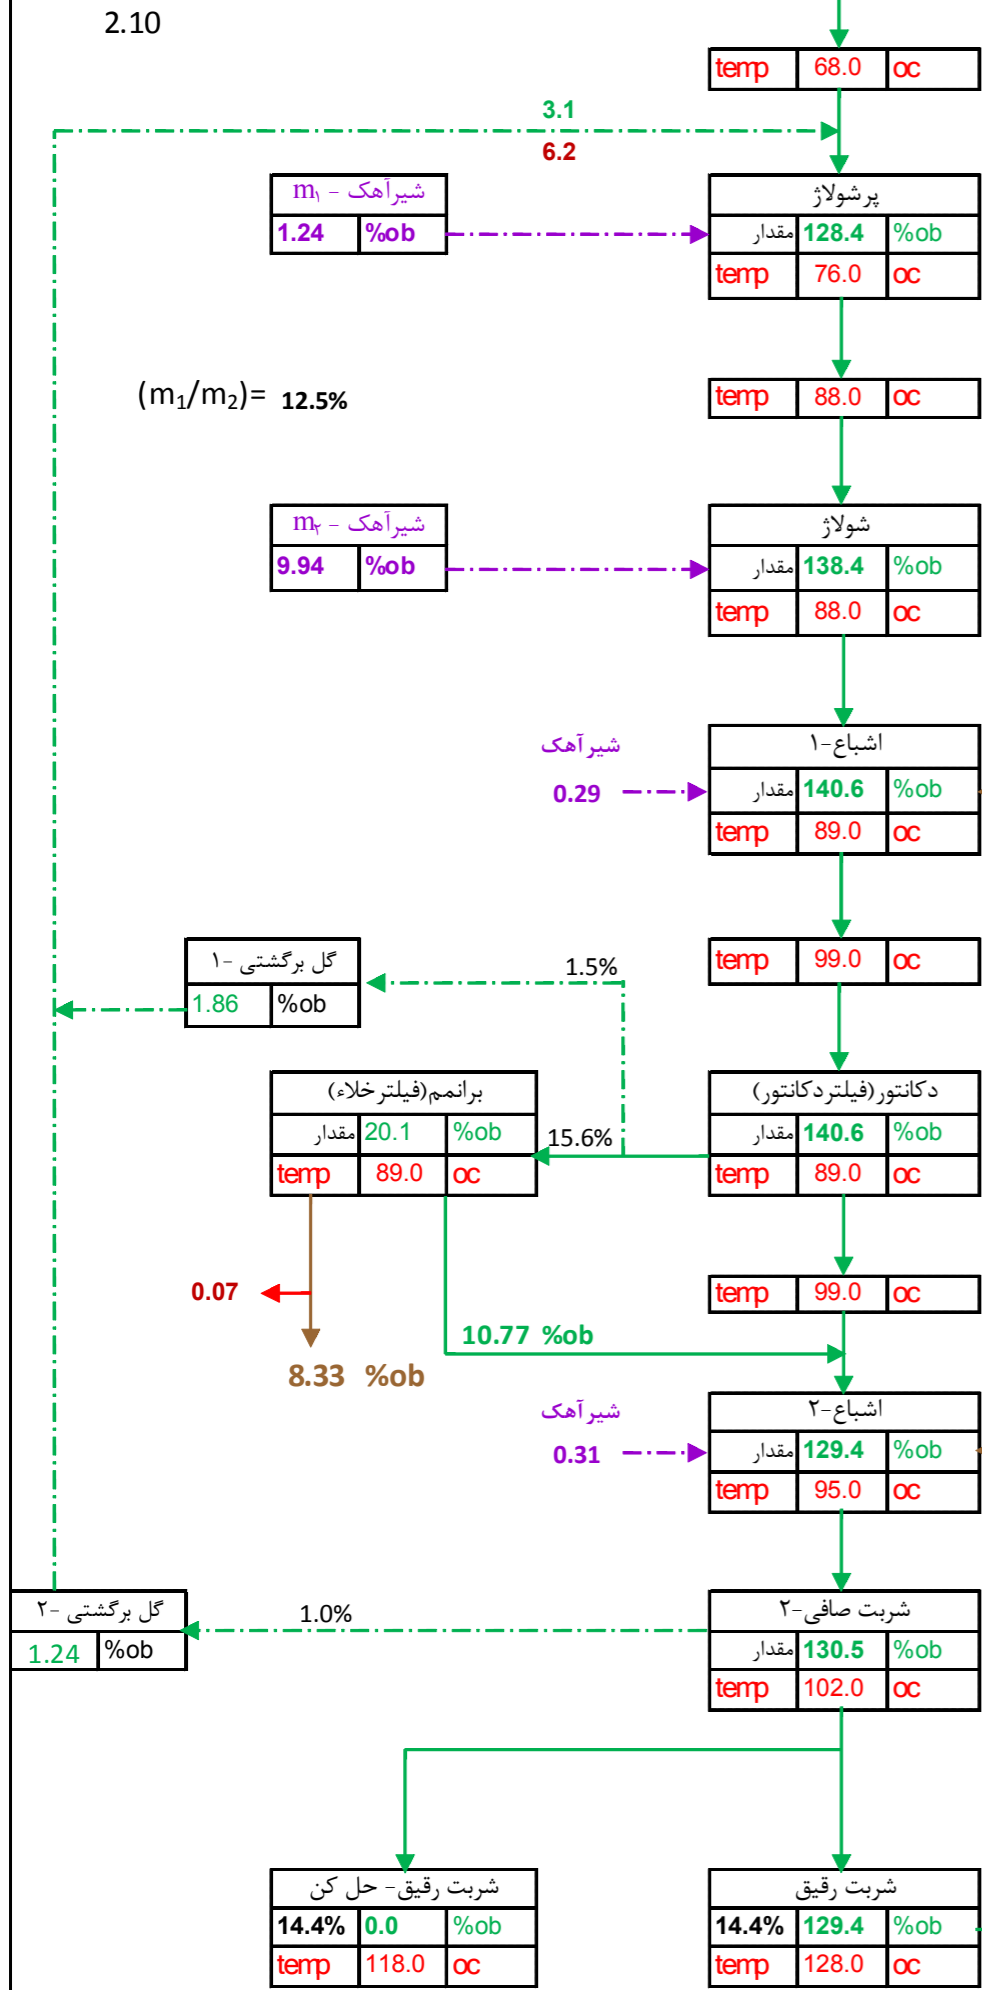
2.10

| temp | 68.0 | oc |
|---|---|---|

3.1
6.2

| m۱ - شیرآهک | |
|---|---|
| 1.24 | %ob |

| پرشولاژ | | |
|---|---|---|
| مقدار | 128.4 | %ob |
| temp | 76.0 | oc |

$(m_1/m_2)=$ 12.5%

| temp | 88.0 | oc |
|---|---|---|

| m۲ - شیرآهک | |
|---|---|
| 9.94 | %ob |

| شولاژ | | |
|---|---|---|
| مقدار | 138.4 | %ob |
| temp | 88.0 | oc |

شیرآهک
0.29

| اشباع-۱ | | |
|---|---|---|
| مقدار | 140.6 | %ob |
| temp | 89.0 | oc |

| گل برگشتی -۱ | |
|---|---|
| 1.86 | %ob |

1.5%

| temp | 99.0 | oc |
|---|---|---|

| برانمم(فیلترخلاء) | | |
|---|---|---|
| مقدار | 20.1 | %ob |
| temp | 89.0 | oc |

15.6%

| دکانتور(فیلتردکانتور) | | |
|---|---|---|
| مقدار | 140.6 | %ob |
| temp | 89.0 | oc |

0.07

| temp | 99.0 | oc |
|---|---|---|

10.77 %ob

8.33 %ob

شیرآهک
0.31

| اشباع-۲ | | |
|---|---|---|
| مقدار | 129.4 | %ob |
| temp | 95.0 | oc |

| گل برگشتی -۲ | |
|---|---|
| 1.24 | %ob |

1.0%

| شربت صافی-۲ | | |
|---|---|---|
| مقدار | 130.5 | %ob |
| temp | 102.0 | oc |

| شربت رقیق- حل کن | | |
|---|---|---|
| 14.4% | 0.0 | %ob |
| temp | 118.0 | oc |

| شربت رقیق | | |
|---|---|---|
| 14.4% | 129.4 | %ob |
| temp | 128.0 | oc |